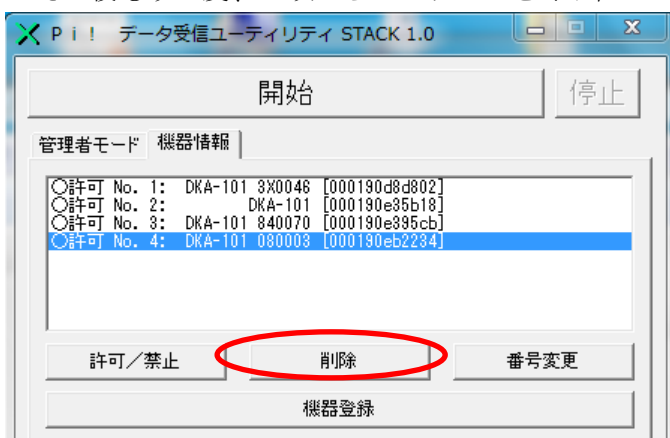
Ｐｉ！ データ受信ユーティリティ STACK 1.0

開始

停止

管理者モード 機器情報

○許可 No. 1: DKA-101 3X0046 [000190d8d802]
○許可 No. 2: DKA-101 [000190e35b18]
○許可 No. 3: DKA-101 840070 [000190e395cb]
○許可 No. 4: DKA-101 080003 [000190eb2234]

許可／禁止

削除

番号変更

機器登録